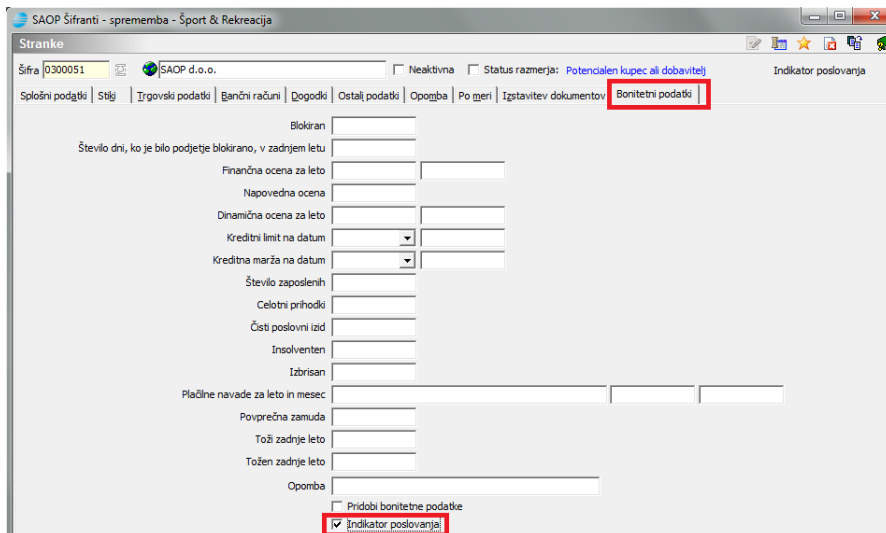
SAOP Šifranti - sprememba - Šport & Rekreacija

Stranke

Šifra 0300051 SAOP d.o.o. Neaktivna Status razmerja: Potencialen kupec ali dobavitelj Indikator poslovanja

Splošni podatki | Stiki | Trgovski podatki | Bančni računi | Dogodki | Ostali podatki | Opomba | Po meri | Izstavitev dokumentov | Bonitetni podatki

Blokiran

Število dni, ko je bilo podjetje blokirano, v zadnjem letu

Finančna ocena za leto

Napovedna ocena

Dinamična ocena za leto

Kreditni limit na datum

Kreditna marža na datum

Število zaposlenih

Celotni prihodki

Čisti poslovni izid

Insolventen

Izbrisan

Plačilne navade za leto in mesec

Povprečna zamuda

Toži zadnje leto

Tožen zadnje leto

Opomba

Pridobi bonitetne podatke

Indikator poslovanja